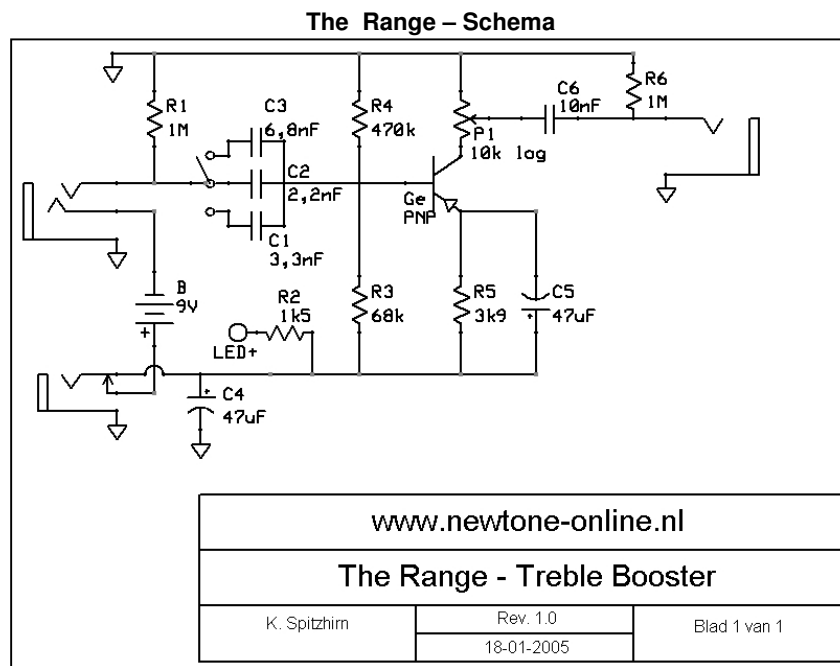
The Range – Schema

R1
1M

C3
6,8nF

C2
2,2nF

C1
3,3nF

R4
470k

P1
10k log

C6
10nF

R6
1M

Ge
PNP

B
9V

+

R2
1k5

LED+

R3
68k

R5
3k9

C5
47uF

+

C4
47uF

www.newtone-online.nl

The Range - Treble Booster

| K. Spitzhirn | Rev. 1.0 | Blad 1 van 1 |
|---|---|---|
| | 18-01-2005 | |